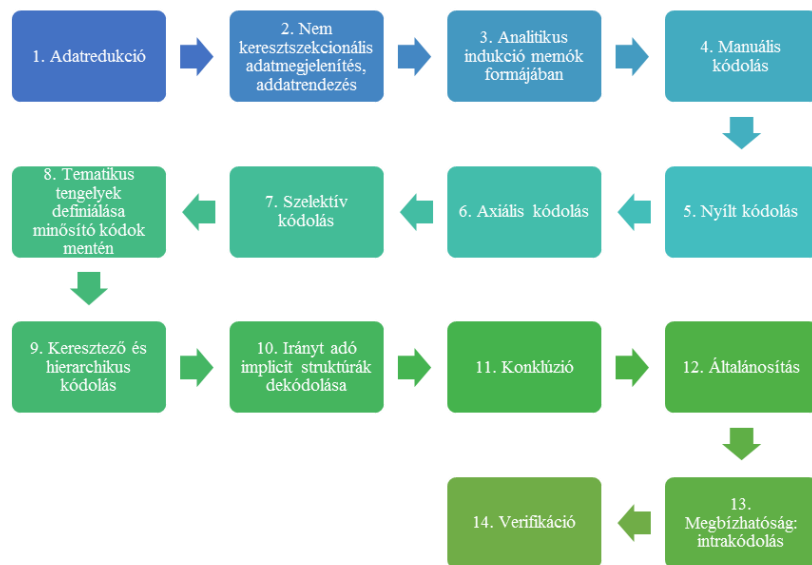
1. Adatredukció

2. Nem keresztszekcionális adatmegjelenítés, addatrendezés

3. Analitikus indukció memók formájában

4. Manuális kódolás

5. Nyílt kódolás

6. Axiális kódolás

7. Szelektív kódolás

8. Tematikus tengelyek definiálása minősító kódok mentén

9. Keresztező és hierarchikus kódolás

10. Irányt adó implicit struktúrák dekódolása

11. Konklúzió

12. Általánosítás

13. Megbízhatóság: intrakódolás

14. Verifikáció